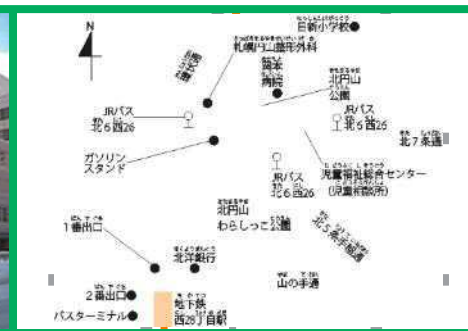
N

日新小学校

札幌円山整形外科

円山北町

鶴亀商店

北円山公園

JRバス 北6西26

JRバス 北6西26

ガソリンスタンド

北7条通

JRバス 北6西26

児童福祉総合センター (児童相談所)

北円山わらしっこ公園

北5条手稲通

1番出口

北洋銀行

山の手通

2番出口

地下鉄西28丁目駅

バスターミナル